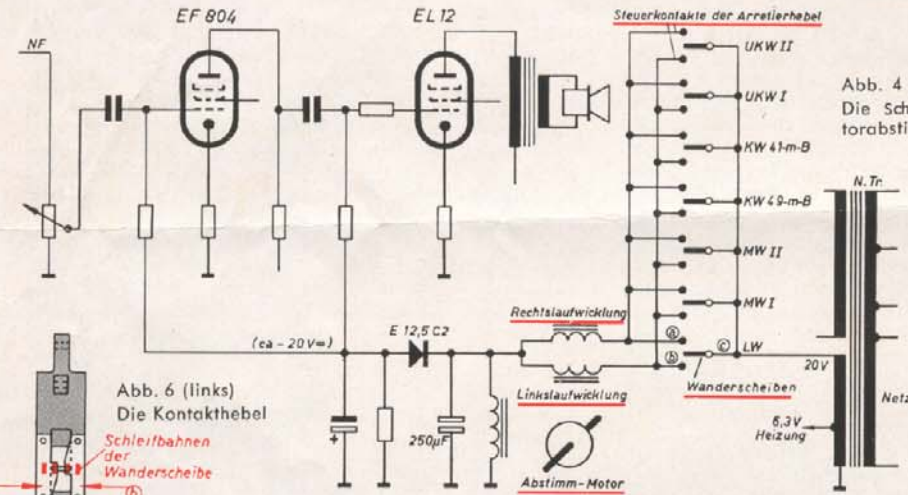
NF

EF 804

EL 12

Steuerkontakte der Arretierhebel

UKW II

UKW I

KW 41-m-B

KW 49-m-B

MW II

MW I

LW

Abb. 4
Die Sch
torabsti

N.Tr.

Rechtslaufwicklung

Linkslaufwicklung

(ca -20V=)

E 12,5 C2

a

b

c

Wanderscheiben

20V

6,3V
Heizung

Netz

250µF

Abstimm-Motor

Abb. 6 (links)
Die Kontakthebel

Schleifbahnen der Wanderscheibe

b